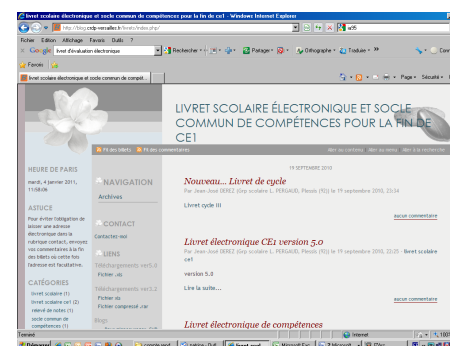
Livret scolaire électronique et socle commun de compétences pour la fin de ce1 - Windows Internet Explorer

http://blog.crdp-versailles.fr/livrets/index.php/

Fichier Edition Affichage Favoris Outils ?

Google livret d'évaluation électronique Rechercher Partager Orthographe Traduire

Favoris

Livret scolaire électronique et socle commun de compét...

Page Sécurité

LIVRET SCOLAIRE ÉLECTRONIQUE ET SOCLE COMMUN DE COMPÉTENCES POUR LA FIN DE CE1

Fil des billets Fil des commentaires

Aller au contenu Aller au menu Aller à la recherche

HEURE DE PARIS

mardi, 4 janvier 2011, 11:58:06

ASTUCE

Pour éviter l'obligation de laisser une adresse électronique dans la rubrique contact, envoyez vos commentaires à la fin des billets où cette fois l'adresse est facultative.

CATÉGORIES

livret scolaire (1)
livret scolaire ce1 (2)
relevé de notes (1)
socle commun de compétences (1)

NAVIGATION

Archives

CONTACT

Contactez-moi

LIENS

Téléchargements ver5.0
Fichier .xls

Téléchargements ver1.2
Fichier xls
Fichier compressé .rar

19 SEPTEMBRE 2010

Nouveau... Livret de cycle

Par Jean-José DEREZ (Grp scolaire L. PERGAUD, Plessis (92)) le 19 septembre 2010, 23:54

Livret cycle III

aucun commentaire

Livret électronique CE1 version 5.0

Par Jean-José DEREZ (Grp scolaire L. PERGAUD, Plessis (92)) le 19 septembre 2010, 23:25 - livret scolaire ce1

version 5.0

Lire la suite...

aucun commentaire

Livret électronique de compétences

Terminé

Internet

Démarrer